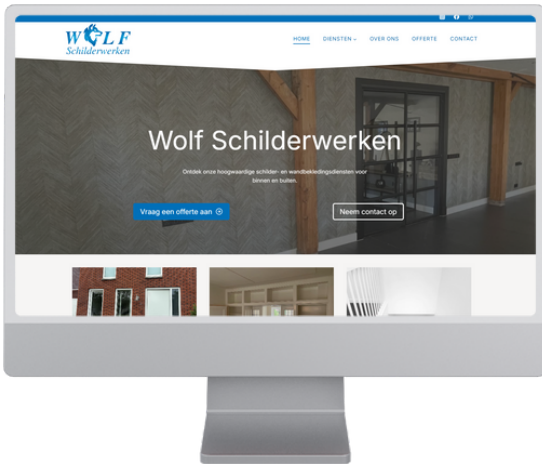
WOLF
Schilderwerken

HOME DIENSTEN OVER ONS OFFERTE CONTACT

Wolf Schilderwerken

Ontdek onze hoogwaardige schilder- en wandbekledingsdiensten voor binnen en buiten.

Vraag een offerte aan

Neem contact op